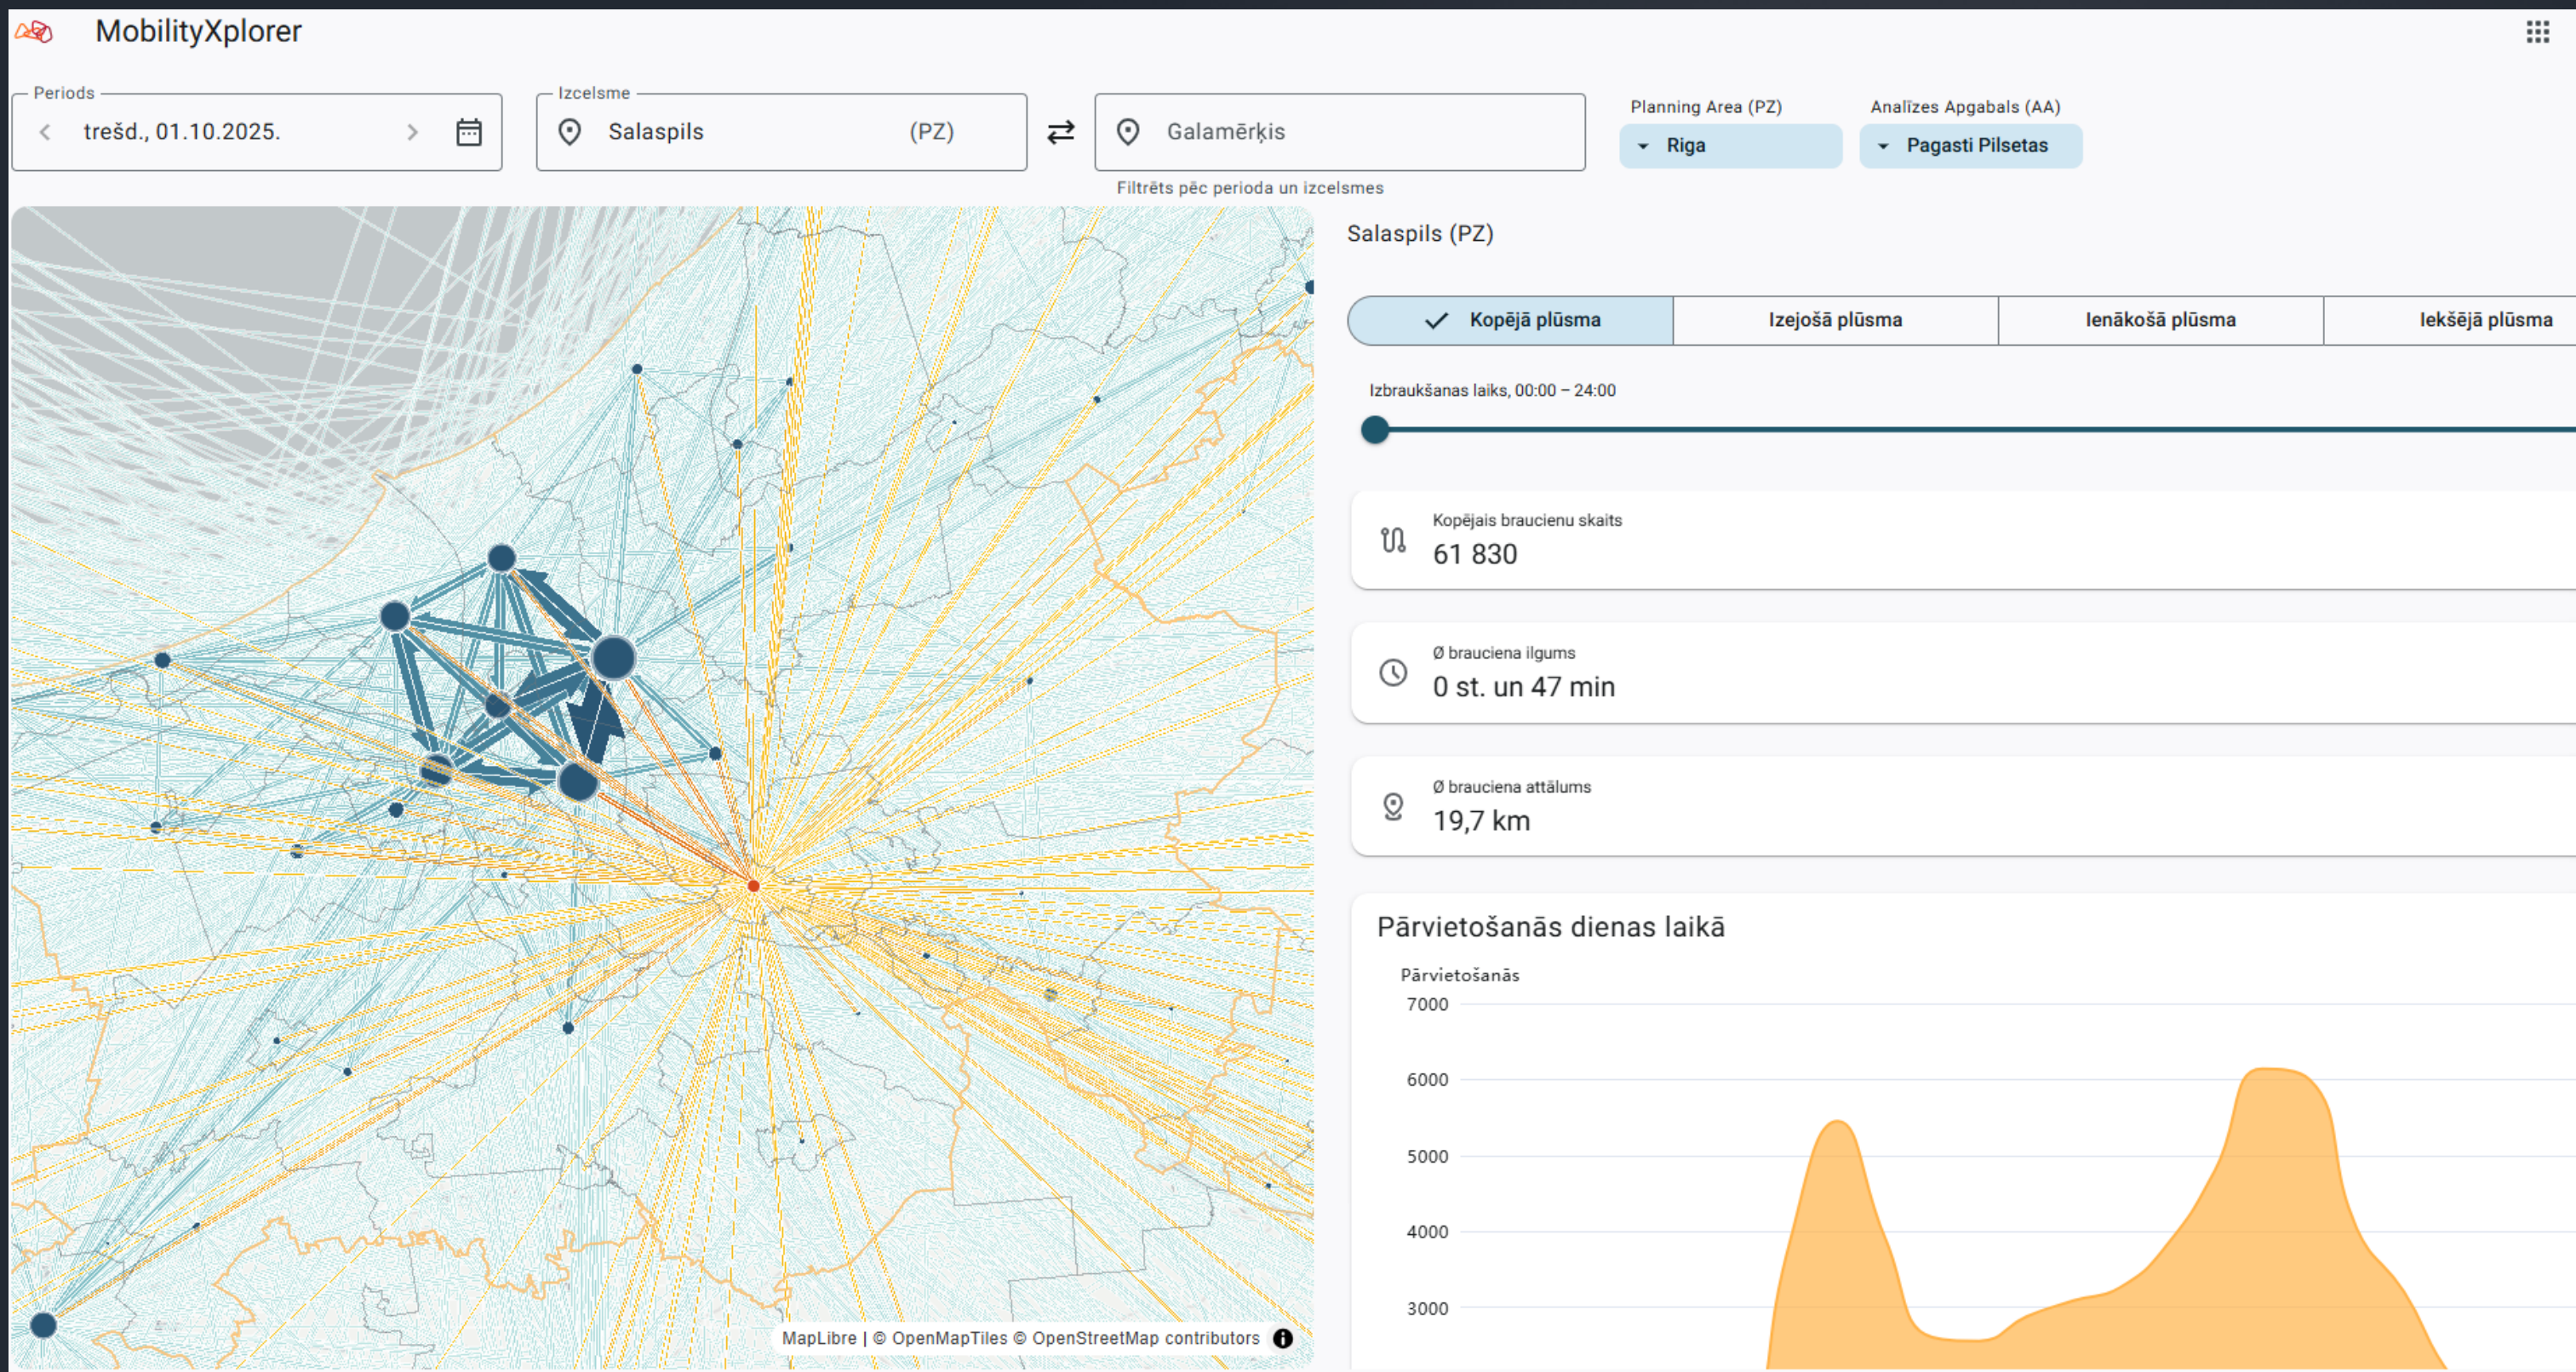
MobilityXplorer

Periods
trešd., 01.10.2025.

Izcelsme
Salaspils (PZ)

Galamērķis

Filtrēts pēc perioda un izcelsmes

Planning Area (PZ)
Riga

Analīzes Apgabals (AA)
Pagasti Pilsetas

MapLibre | © OpenMapTiles © OpenStreetMap contributors

Salaspils (PZ)

Kopējā plūsma | Izejošā plūsma | Ienākošā plūsma | Iekšējā plūsma

Izbraukšanas laiks, 00:00 – 24:00

Kopējais braucienu skaits
61 830

Ø brauciena ilgums
0 st. un 47 min

Ø brauciena attālums
19,7 km

Pārvietošanās dienas laikā

Pārvietošanās
7000
6000
5000
4000
3000